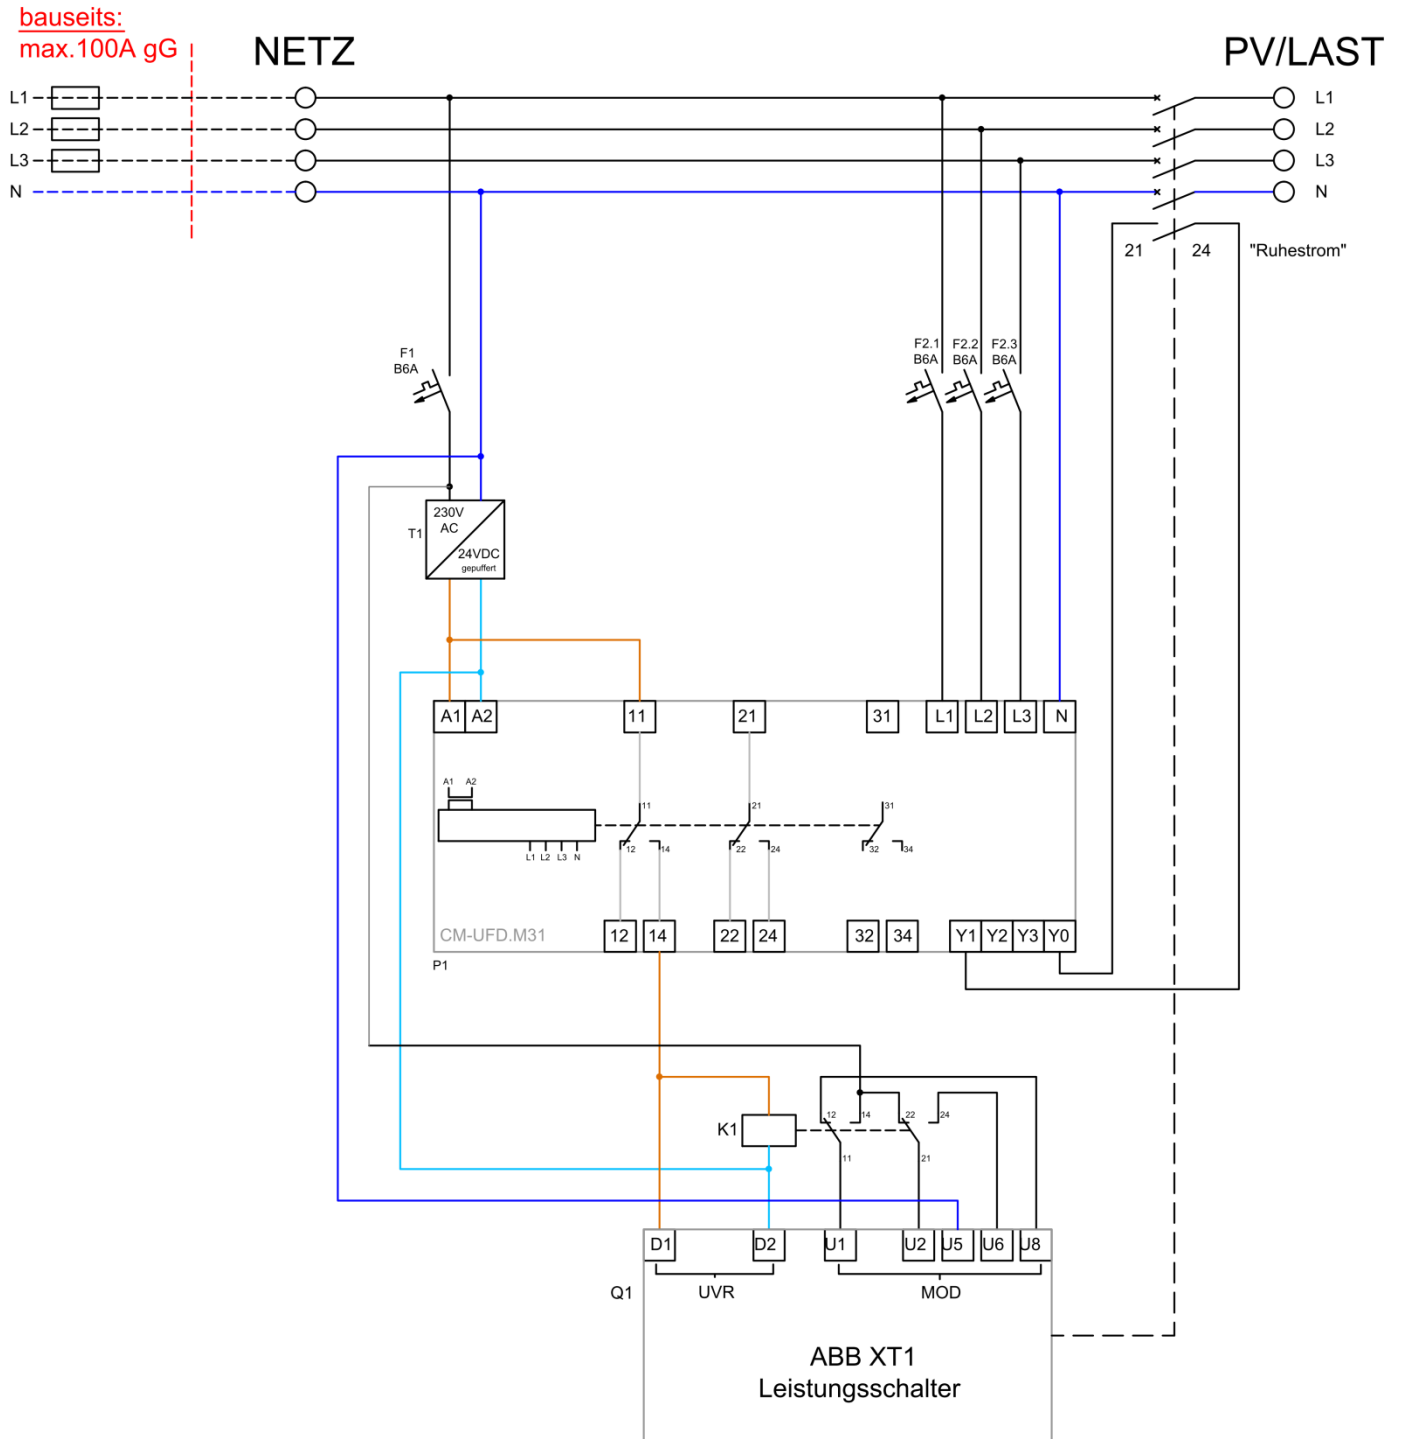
bauseits:
max.100A gG

NETZ

PV/LAST

L1
L2
L3
N

L1
L2
L3
N

21 24 "Ruhestrom"

F1
B6A

F2.1
B6A
F2.2
B6A
F2.3
B6A

T1
230V
AC
24VDC
gepuffert

A1 A2 11 21 31 L1 L2 L3 N

A1 A2
11 21 31
L1 L2 L3 N
12 14 22 24 32 34

CM-UFD.M31 12 14 22 24 32 34 Y1 Y2 Y3 Y0

P1

K1
12 14 22 24
11 21

D1 D2 U1 U2 U5 U6 U8

Q1 UVR MOD

ABB XT1
Leistungsschalter